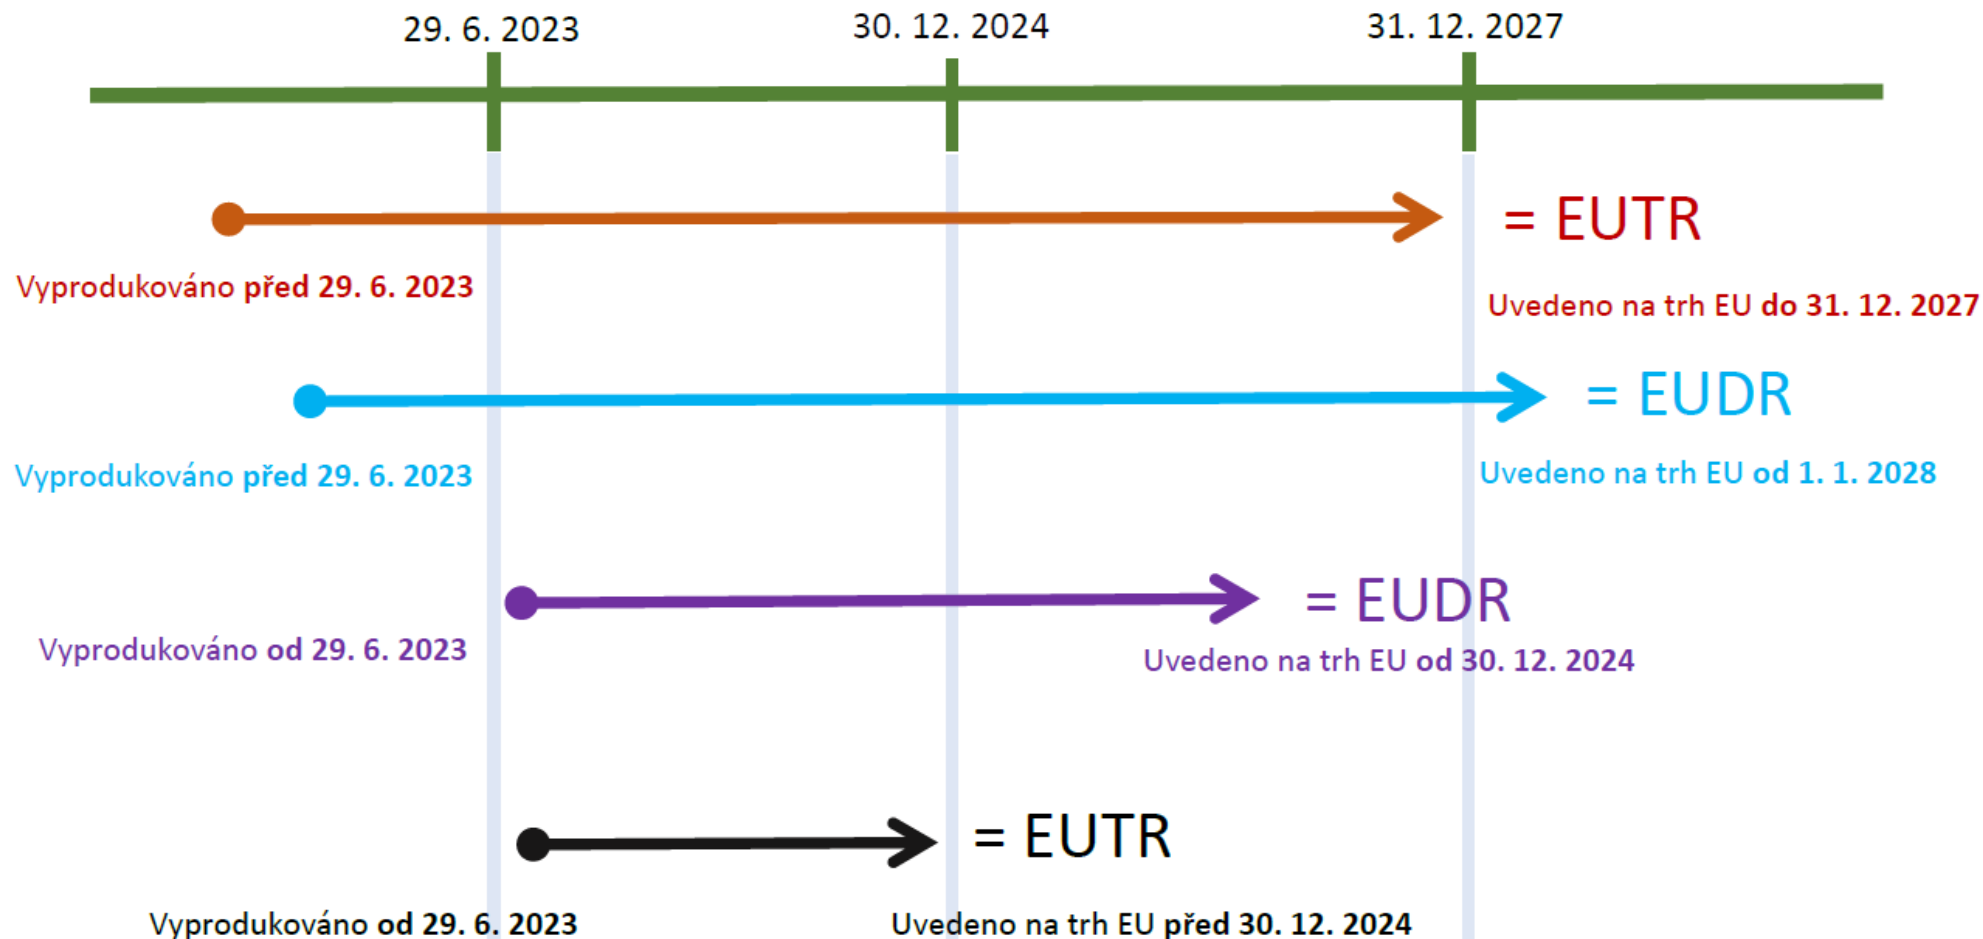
29. 6. 2023

30. 12. 2024

31. 12. 2027

= EUTR

Vyprodukováno před 29. 6. 2023

Uvedeno na trh EU do 31. 12. 2027

= EUDR

Vyprodukováno před 29. 6. 2023

Uvedeno na trh EU od 1. 1. 2028

= EUDR

Vyprodukováno od 29. 6. 2023

Uvedeno na trh EU od 30. 12. 2024

= EUTR

Vyprodukováno od 29. 6. 2023

Uvedeno na trh EU před 30. 12. 2024